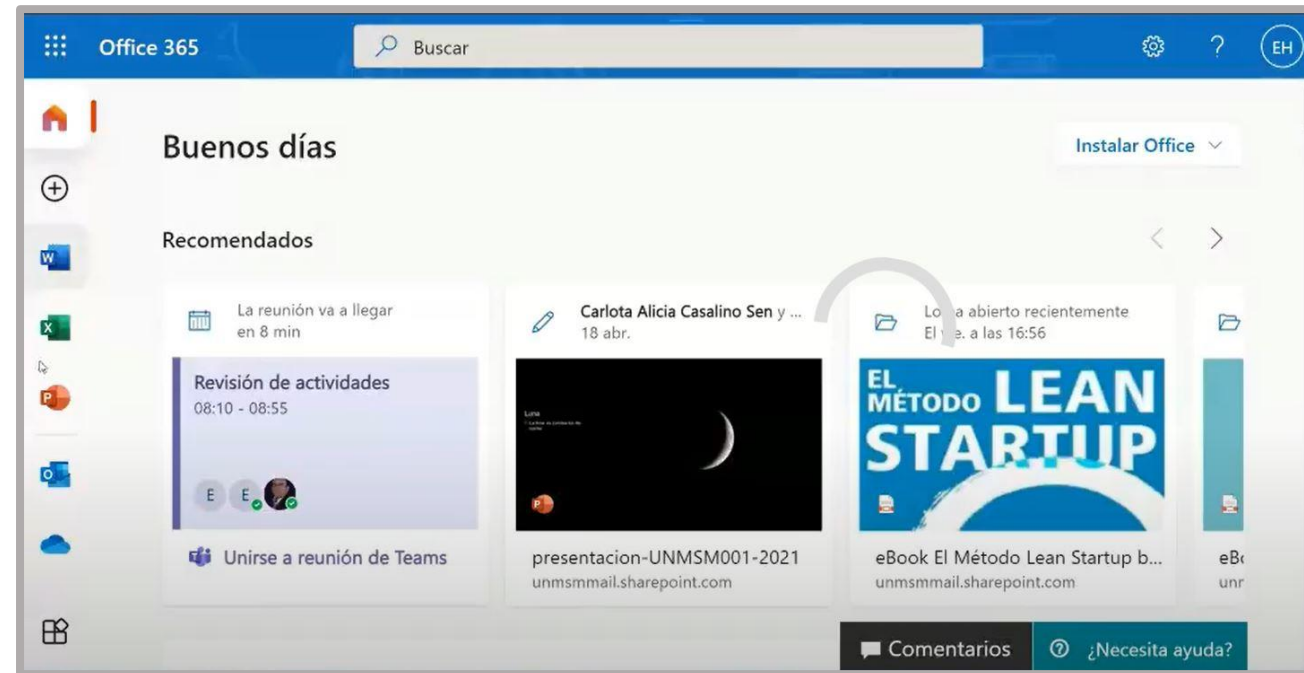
Office 365

Buscar

EH

Buenos días

Instalar Office

Recomendados

La reunión va a llegar en 8 min

Revisión de actividades
08:10 - 08:55

E E

Unirse a reunión de Teams

Carlota Alicia Casalino Sen y ...
18 abr.

Luna

presentacion-UNMSM001-2021
unmsmmail.sharepoint.com

Lo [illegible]a abierto recientemente
El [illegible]. a las 16:56

EL MÉTODO LEAN STARTUP

eBook El Método Lean Startup b...
unmsmmail.sharepoint.com

eB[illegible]
unr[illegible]

Comentarios

¿Necesita ayuda?